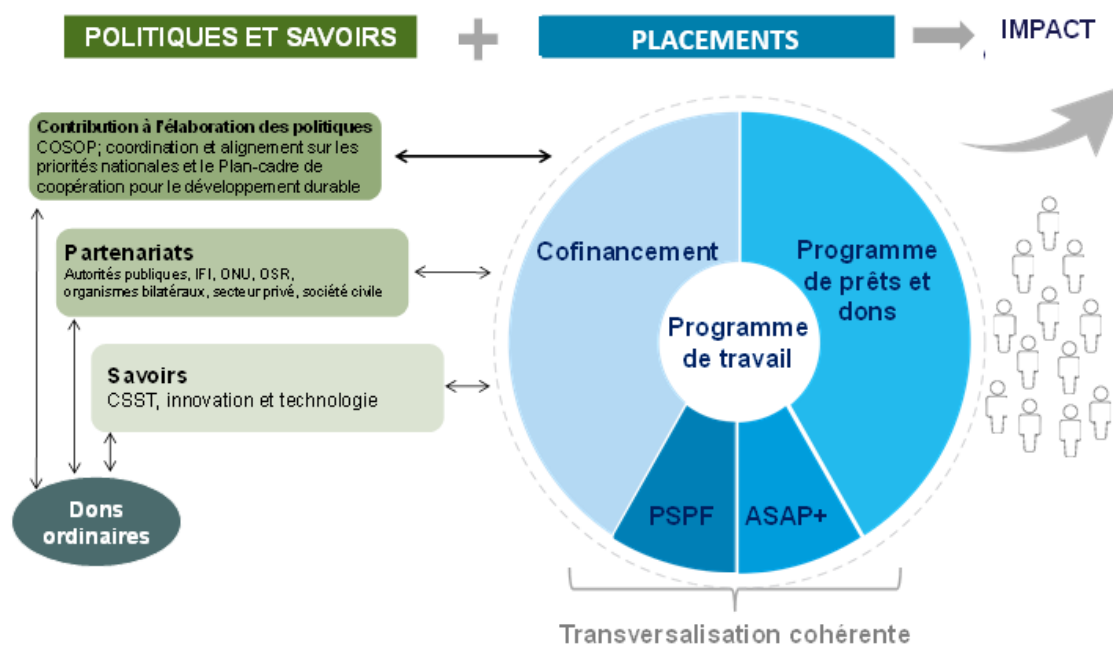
POLITIQUES ET SAVOIRS

PLACEMENTS

IMPACT

Contribution à l'élaboration des politiques
COSOP; coordination et alignement sur les priorités nationales et le Plan-cadre de coopération pour le développement durable

Partenariats
Autorités publiques, IFI, ONU, OSR, organismes bilatéraux, secteur privé, société civile

Savoirs
CSST, innovation et technologie

Dons ordinaires

Cofinancement

Programme de prêts et dons

Programme de travail

PSPF

ASAP+

Transversalisation cohérente